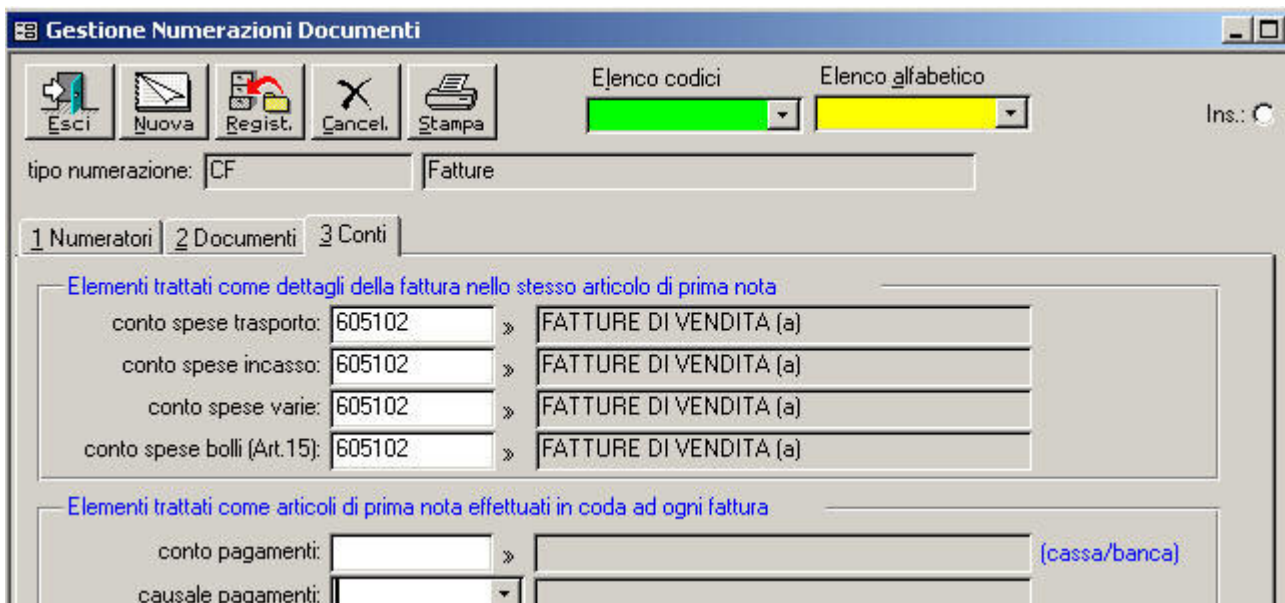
Gestione Numerazioni Documenti

Esci
Nuova
Regist.
Cancel.
Stampa

Elenco codici
Elenco alfabetico

Ins.:

tipo numerazione: CF
Fatture

1 Numeratori
2 Documenti
3 Conti

Elementi trattati come dettagli della fattura nello stesso articolo di prima nota

conto spese trasporto: 605102 » FATTURE DI VENDITA (a)
conto spese incasso: 605102 » FATTURE DI VENDITA (a)
conto spese varie: 605102 » FATTURE DI VENDITA (a)
conto spese bolli (Art.15): 605102 » FATTURE DI VENDITA (a)

Elementi trattati come articoli di prima nota effettuati in coda ad ogni fattura

conto pagamenti: » (cassa/banca)
causale pagamenti: